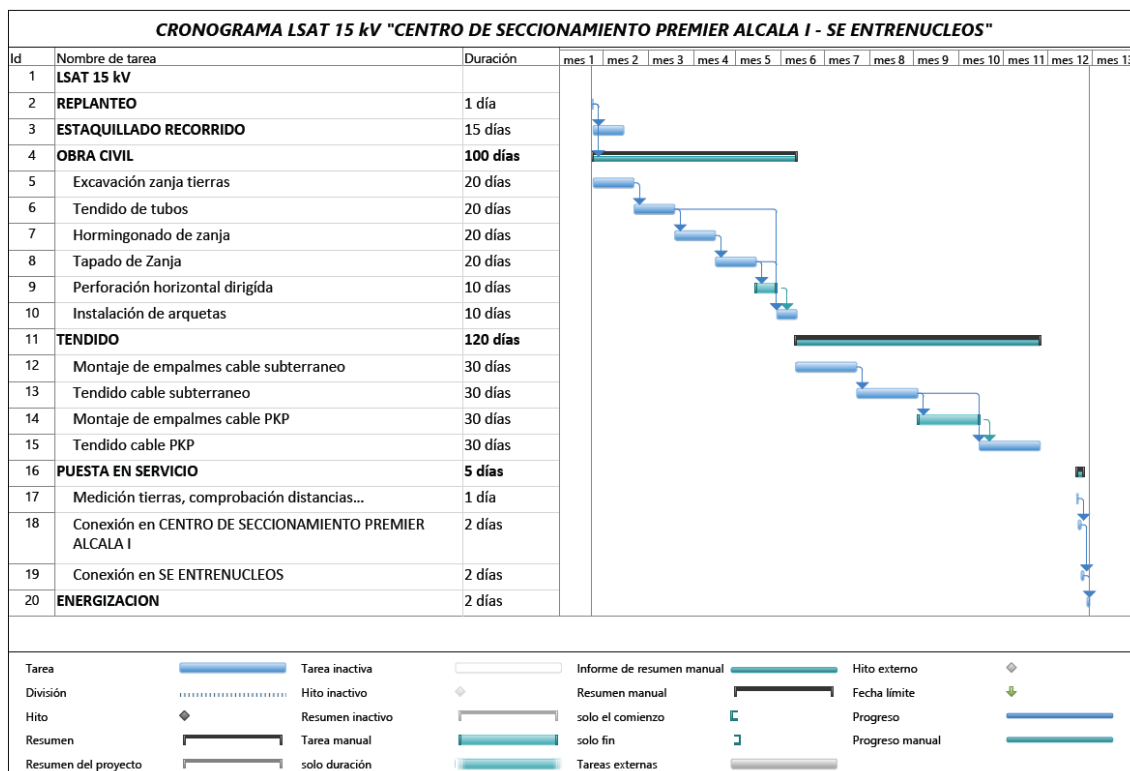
CRONOGRAMA LSAT 15 kV "CENTRO DE SECCIONAMIENTO PREMIER ALCALA I - SE ENTRENUCLEOS"

| Id | Nombre de tarea | Duración |
|---|---|---|
| 1 | LSAT 15 kV | |
| 2 | REPLANTEO | 1 día |
| 3 | ESTAQUILLADO RECORRIDO | 15 días |
| 4 | OBRA CIVIL | 100 días |
| 5 | Excavación zanja tierras | 20 días |
| 6 | Tendido de tubos | 20 días |
| 7 | Hormingonado de zanja | 20 días |
| 8 | Tapado de Zanja | 20 días |
| 9 | Perforación horizontal dirigída | 10 días |
| 10 | Instalación de arquetas | 10 días |
| 11 | TENDIDO | 120 días |
| 12 | Montaje de empalmes cable subterraneo | 30 días |
| 13 | Tendido cable subterraneo | 30 días |
| 14 | Montaje de empalmes cable PKP | 30 días |
| 15 | Tendido cable PKP | 30 días |
| 16 | PUESTA EN SERVICIO | 5 días |
| 17 | Medición tierras, comprobación distancias... | 1 día |
| 18 | Conexión en CENTRO DE SECCIONAMIENTO PREMIER ALCALA I | 2 días |
| 19 | Conexión en SE ENTRENUCLEOS | 2 días |
| 20 | ENERGIZACION | 2 días |

mes 1 | mes 2 | mes 3 | mes 4 | mes 5 | mes 6 | mes 7 | mes 8 | mes 9 | mes 10 | mes 11 | mes 12 | mes 13

Tarea
División
Hito
Resumen
Resumen del proyecto
Tarea inactiva
Hito inactivo
Resumen inactivo
Tarea manual
solo duración
Informe de resumen manual
Resumen manual
solo el comienzo
solo fin
Tareas externas
Hito externo
Fecha límite
Progreso
Progreso manual